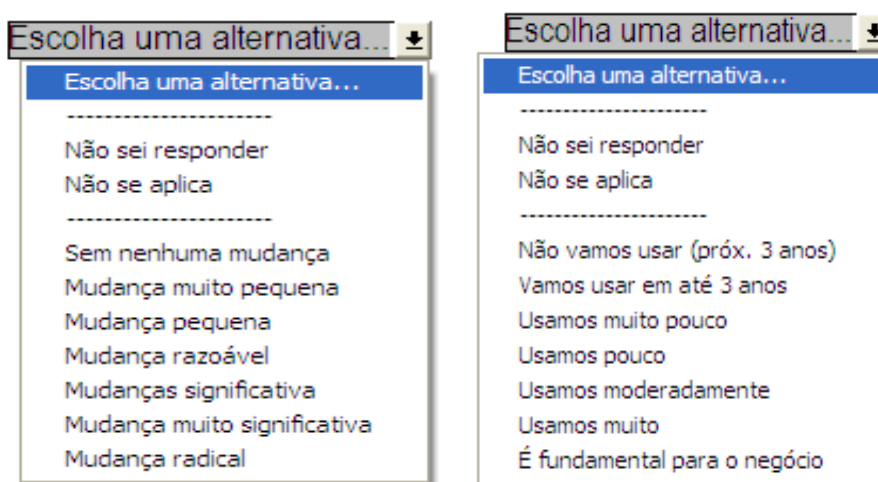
Escolha uma alternativa...

Escolha uma alternativa...

----------------------

Não sei responder

Não se aplica

----------------------

Sem nenhuma mudança

Mudança muito pequena

Mudança pequena

Mudança razoável

Mudanças significativa

Mudança muito significativa

Mudança radical

Escolha uma alternativa...

Escolha uma alternativa...

----------------------

Não sei responder

Não se aplica

----------------------

Não vamos usar (próx. 3 anos)

Vamos usar em até 3 anos

Usamos muito pouco

Usamos pouco

Usamos moderadamente

Usamos muito

É fundamental para o negócio